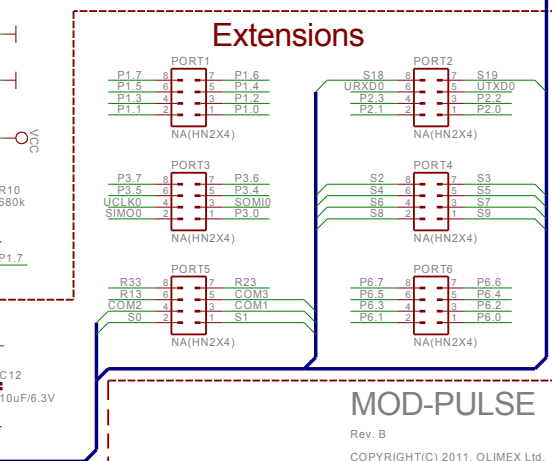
Extensions

PORT1
P1.7 8 7 P1.6
P1.5 6 5 P1.4
P1.3 4 3 P1.2
P1.1 2 1 P1.0
NA(HN2X4)

PORT2
S18 8 7 S19
URXD0 6 5 UTXD0
P2.3 4 3 P2.2
P2.1 2 1 P2.0
NA(HN2X4)

VCC

R10
680k

P1.7

PORT3
P3.7 8 7 P3.6
P3.5 6 5 P3.4
UCLK0 4 3 SOMI0
SIMO0 2 1 P3.0
NA(HN2X4)

PORT4
S2 8 7 S3
S4 6 5 S5
S6 4 3 S7
S8 2 1 S9
NA(HN2X4)

PORT5
R33 8 7 R23
R13 6 5 COM3
COM2 4 3 COM1
S0 2 1 S1
NA(HN2X4)

PORT6
P6.7 8 7 P6.6
P6.5 6 5 P6.4
P6.3 4 3 P6.2
P6.1 2 1 P6.0
NA(HN2X4)

C12
10uF/6.3V

MOD-PULSE
Rev. B
COPYRIGHT(C) 2011, OLIMEX Ltd.